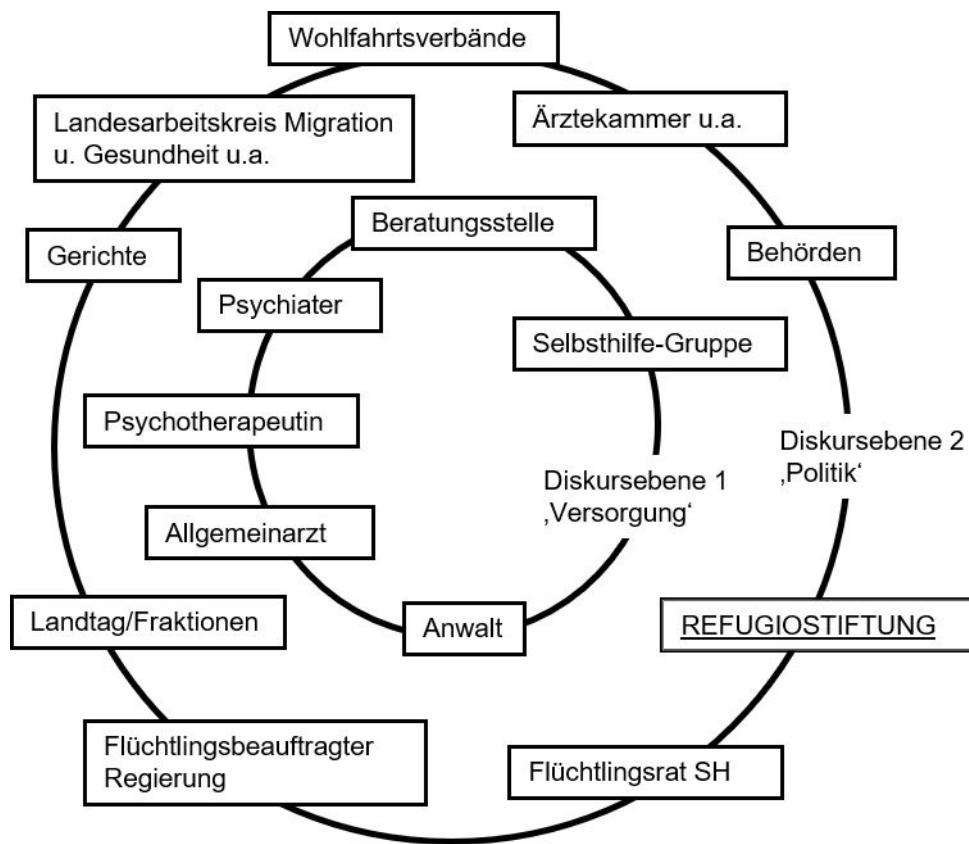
Wohlfahrtsverbände

Landesarbeitskreis Migration u. Gesundheit u.a.

Ärztekammer u.a.

Beratungsstelle

Gerichte

Behörden

Psychiater

Selbsthilfe-Gruppe

Psychotherapeutin

Diskursebene 2 ‚Politik'

Diskursebene 1 ‚Versorgung'

Allgemeinarzt

Landtag/Fraktionen

Anwalt

REFUGIOSTIFTUNG

Flüchtlingsbeauftragter Regierung

Flüchtlingsrat SH